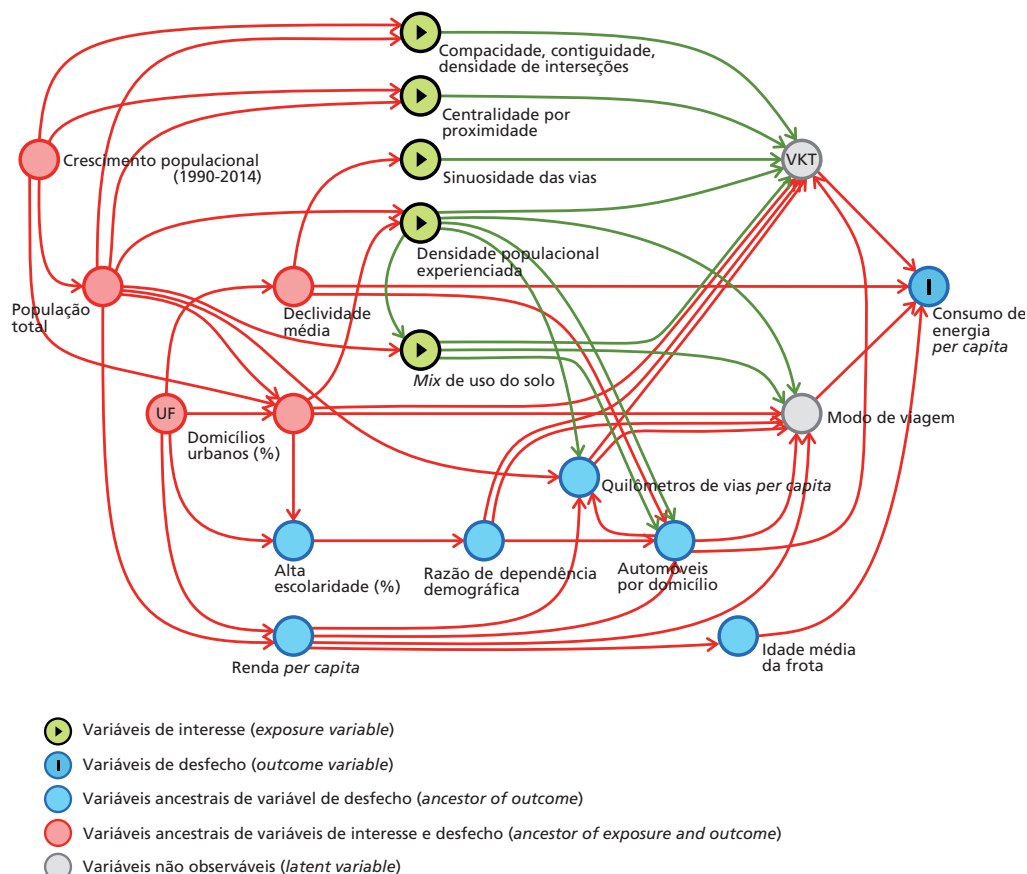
Compacidade, contiguidade, densidade de interseções

Centralidade por proximidade

Crescimento populacional (1990-2014)

Sinuosidade das vias

VKT

Densidade populacional experienciada

População total

Declividade média

Consumo de energia *per capita*

*Mix* de uso do solo

UF

Domicílios urbanos (%)

Modo de viagem

Quilômetros de vias *per capita*

Alta escolaridade (%)

Razão de dependência demográfica

Automóveis por domicílio

Renda *per capita*

Idade média da frota

Variáveis de interesse (*exposure variable*)

Variáveis de desfecho (*outcome variable*)

Variáveis ancestrais de variável de desfecho (*ancestor of outcome*)

Variáveis ancestrais de variáveis de interesse e desfecho (*ancestor of exposure and outcome*)

Variáveis não observáveis (*latent variable*)